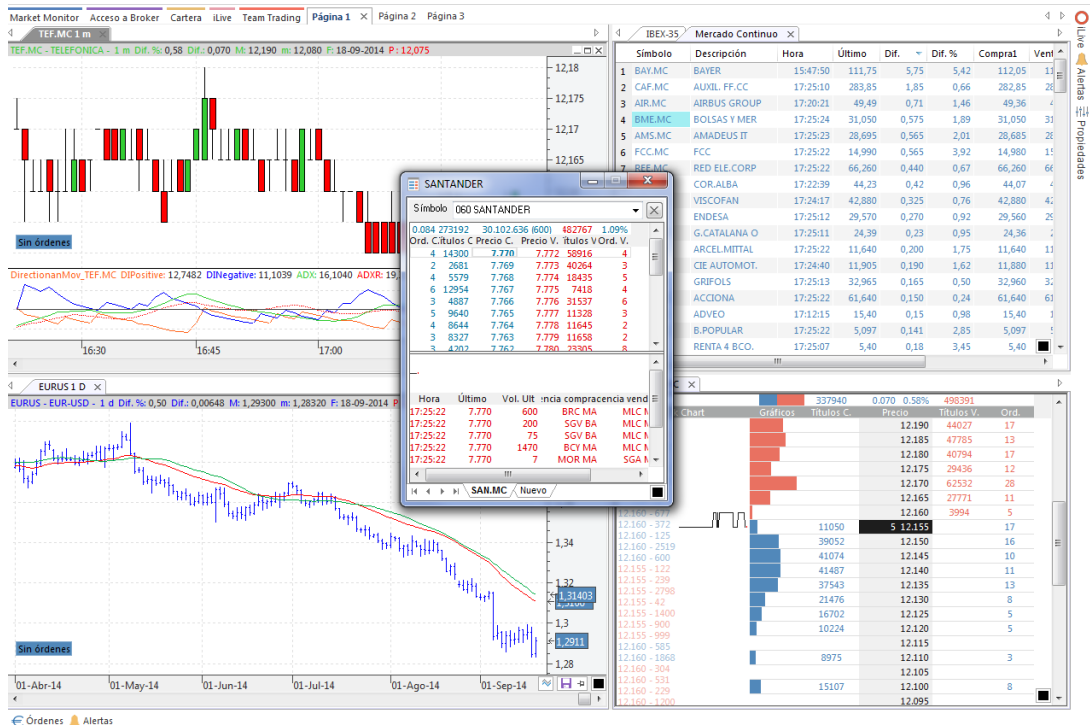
Market Monitor | Acceso a Broker | Cartera | iLive | Team Trading | Página 1 | Página 2 | Página 3

TEF.MC 1 m
TEF.MC - TELEFONICA - 1 m Dif. %: 0,58 Dif.: 0,070 M: 12,190 m: 12,080 F: 18-09-2014 P: 12,075

12,18
12,175
12,17
12,165

Sin órdenes

DirectionanMov_TEF.MC DIPositive: 12,7482 DINegative: 11,1039 ADX: 16,1040 ADXR: 19,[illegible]

16:30 16:45 17:00

EURUS 1 D
EURUS - EUR-USD - 1 d Dif. %: 0,50 Dif.: 0,00648 M: 1,29300 m: 1,28320 F: 18-09-2014 P: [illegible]

1,34
1,32
1,31403
1,3
1,2911
1,28

Sin órdenes

01-Abr-14 01-May-14 01-Jun-14 01-Jul-14 01-Ago-14 01-Sep-14

IBEX-35 | Mercado Continuo

| | Símbolo | Descripción | Hora | Último | Dif. | Dif. % | Compra1 | Vent |
|---|---|---|---|---|---|---|---|---|
| 1 | BAY.MC | BAYER | 15:47:50 | 111,75 | 5,75 | 5,42 | 112,05 | 1 |
| 2 | CAF.MC | AUXIL. FF.CC | 17:25:10 | 283,85 | 1,85 | 0,66 | 282,85 | 28 |
| 3 | AIR.MC | AIRBUS GROUP | 17:20:21 | 49,49 | 0,71 | 1,46 | 49,36 | 4 |
| 4 | BME.MC | BOLSAS Y MER | 17:25:24 | 31,050 | 0,575 | 1,89 | 31,050 | 31 |
| 5 | AMS.MC | AMADEUS IT | 17:25:23 | 28,695 | 0,565 | 2,01 | 28,685 | 28 |
| 6 | FCC.MC | FCC | 17:25:22 | 14,990 | 0,565 | 3,92 | 14,980 | 15 |
| 7 | REE.MC | RED ELE.CORP | 17:25:22 | 66,260 | 0,440 | 0,67 | 66,260 | 66 |
| | | COR.ALBA | 17:22:39 | 44,23 | 0,42 | 0,96 | 44,07 | |
| | | VISCOFAN | 17:24:17 | 42,880 | 0,325 | 0,76 | 42,880 | 42 |
| | | ENDESA | 17:25:12 | 29,570 | 0,270 | 0,92 | 29,560 | 29 |
| | | G.CATALANA O | 17:25:11 | 24,39 | 0,23 | 0,95 | 24,36 | 2 |
| | | ARCEL.MITTAL | 17:25:22 | 11,640 | 0,200 | 1,75 | 11,640 | 11 |
| | | CIE AUTOMOT. | 17:24:40 | 11,905 | 0,190 | 1,62 | 11,880 | 11 |
| | | GRIFOLS | 17:25:13 | 32,965 | 0,165 | 0,50 | 32,960 | 32 |
| | | ACCIONA | 17:25:22 | 61,640 | 0,150 | 0,24 | 61,640 | 61 |
| | | ADVEO | 17:12:15 | 15,40 | 0,15 | 0,98 | 15,40 | 1 |
| | | B.POPULAR | 17:25:22 | 5,097 | 0,141 | 2,85 | 5,097 | 5 |
| | | RENTA 4 BCO. | 17:25:07 | 5,40 | 0,18 | 3,45 | 5,40 | |

SANTANDER
Símbolo 060 SANTANDER
0.084 273192 30.102.636 (600) 482767 1.09%

| Ord. C. | Títulos C. | Precio C. | Precio V. | Títulos V. | Ord. V. |
|---|---|---|---|---|---|
| 4 | 14300 | 7.770 | 7.772 | 58916 | 4 |
| 3 | 2681 | 7.769 | 7.773 | 40264 | 3 |
| 4 | 5579 | 7.768 | 7.774 | 18435 | 5 |
| 6 | 12954 | 7.767 | 7.775 | 7418 | 4 |
| 3 | 4887 | 7.766 | 7.776 | 31537 | 6 |
| 5 | 9640 | 7.765 | 7.777 | 11328 | 3 |
| 4 | 8644 | 7.764 | 7.778 | 11645 | 2 |
| 5 | 8327 | 7.763 | 7.779 | 11658 | 2 |
| 4 | 4202 | 7.762 | 7.780 | 23305 | 8 |

| Hora | Último | Vol. Ult | encia compra | encia vend |
|---|---|---|---|---|
| 17:25:22 | 7.770 | 600 | BRC MA | MLC M |
| 17:25:22 | 7.770 | 200 | SGV BA | MLC M |
| 17:25:22 | 7.770 | 75 | SGV BA | MLC M |
| 17:25:22 | 7.770 | 1470 | BCY MA | MLC M |
| 17:25:22 | 7.770 | 7 | MOR MA | SGA M |

SAN.MC | Nuevo

337940 0.070 0.58% 498391
Chart | Gráficos | Títulos C. | Precio | Títulos V. | Ord.

| | Títulos C. | Precio | Títulos V. | Ord. |
|---|---|---|---|---|
| | | 12.190 | 44027 | 17 |
| | | 12.185 | 47785 | 13 |
| | | 12.180 | 40794 | 17 |
| | | 12.175 | 29436 | 12 |
| | | 12.170 | 62532 | 28 |
| | | 12.165 | 27771 | 11 |
| 12.160 - 677 | | 12.160 | 3994 | 5 |
| 12.160 - 372 | 11050 | 5 12.155 | | 17 |
| 12.160 - 125 | 39052 | 12.150 | | 16 |
| 12.160 - 2519 | 41074 | 12.145 | | 10 |
| 12.160 - 600 | 41487 | 12.140 | | 11 |
| 12.155 - 122 | 37543 | 12.135 | | 13 |
| 12.155 - 239 | 21476 | 12.130 | | 8 |
| 12.155 - 2798 | 16702 | 12.125 | | 5 |
| 12.155 - 42 | 10224 | 12.120 | | 5 |
| 12.155 - 1400 | | 12.115 | | |
| 12.155 - 900 | 8975 | 12.110 | | 3 |
| 12.155 - 999 | | 12.105 | | |
| 12.160 - 585 | 15107 | 12.100 | | 8 |
| 12.160 - 1868 | | 12.095 | | |
| 12.160 - 304 | | | | |
| 12.160 - 531 | | | | |
| 12.160 - 229 | | | | |
| 12.160 - 1200 | | | | |

iLive | Alertas | Propiedades

Órdenes | Alertas